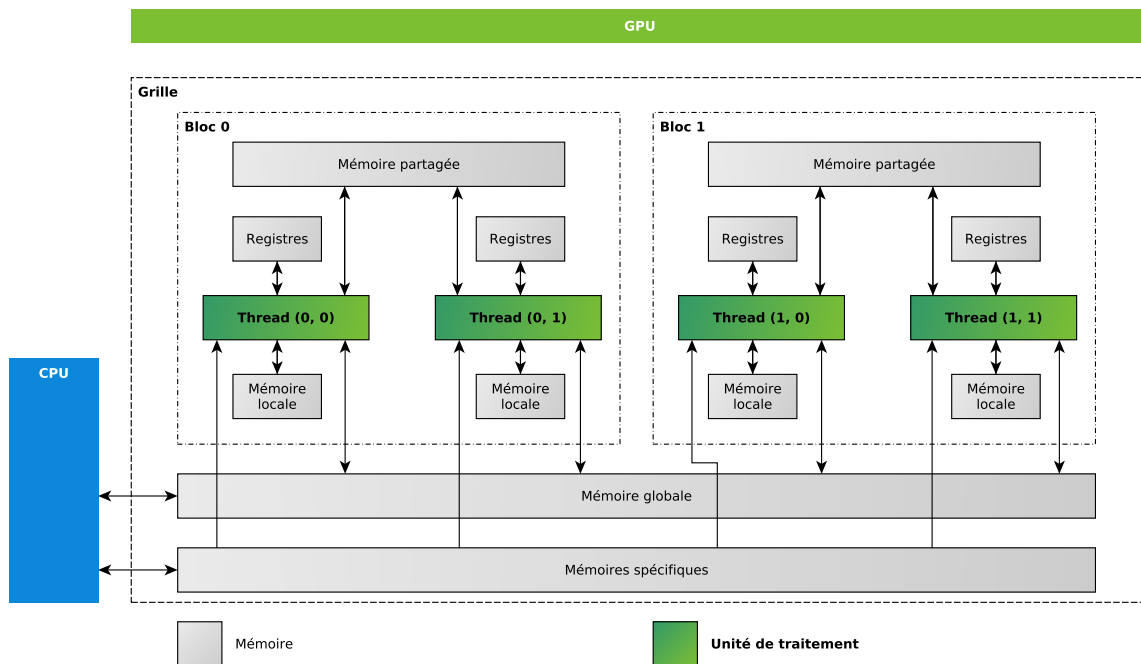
GPU

Grille

Bloc 0

Mémoire partagée

Registres

Registres

Thread (0, 0)

Thread (0, 1)

Mémoire locale

Mémoire locale

Bloc 1

Mémoire partagée

Registres

Registres

Thread (1, 0)

Thread (1, 1)

Mémoire locale

Mémoire locale

CPU

Mémoire globale

Mémoires spécifiques

Mémoire

Unité de traitement